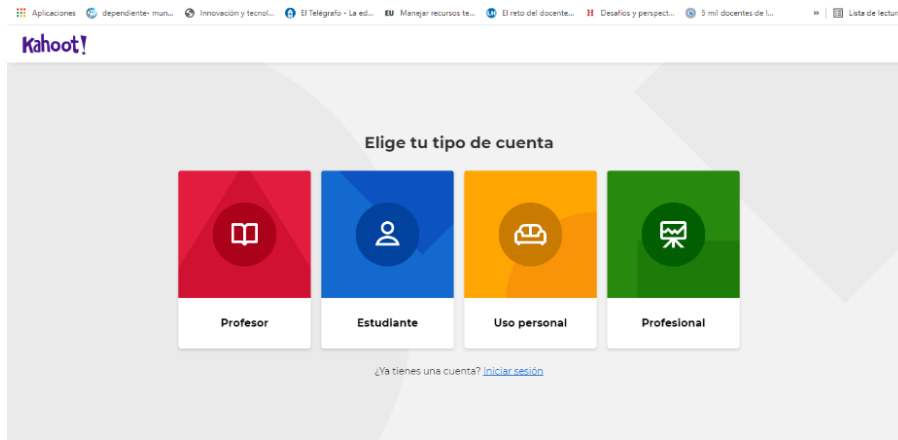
Aplicaciones dependiente- mun... Innovación y tecnol... El Telégrafo - La ed... EU Manejar recursos te... El reto del docente... H Desafíos y perspect... 5 mil docentes de l... » Lista de lectur

Kahoot!

Elige tu tipo de cuenta

Profesor

Estudiante

Uso personal

Profesional

¿Ya tienes una cuenta? Iniciar sesión